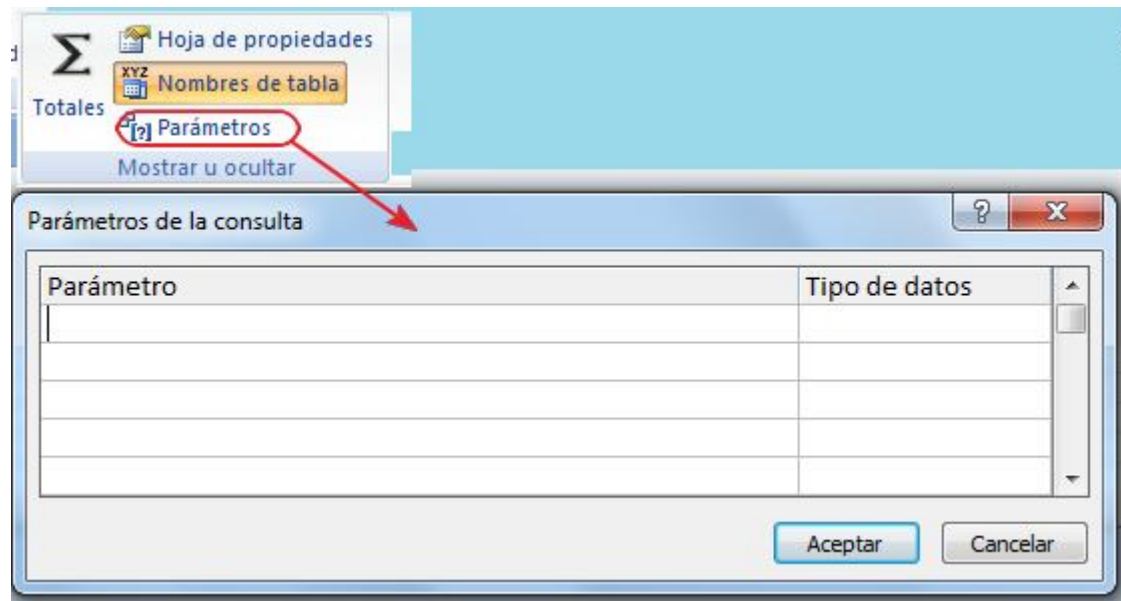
Σ
Totales
Hoja de propiedades
XYZ Nombres de tabla
[?] Parámetros
Mostrar u ocultar

Parámetros de la consulta
?
X

| Parámetro | Tipo de datos |
|---|---|
| | |
| | |
| | |
| | |
| | |

Aceptar
Cancelar